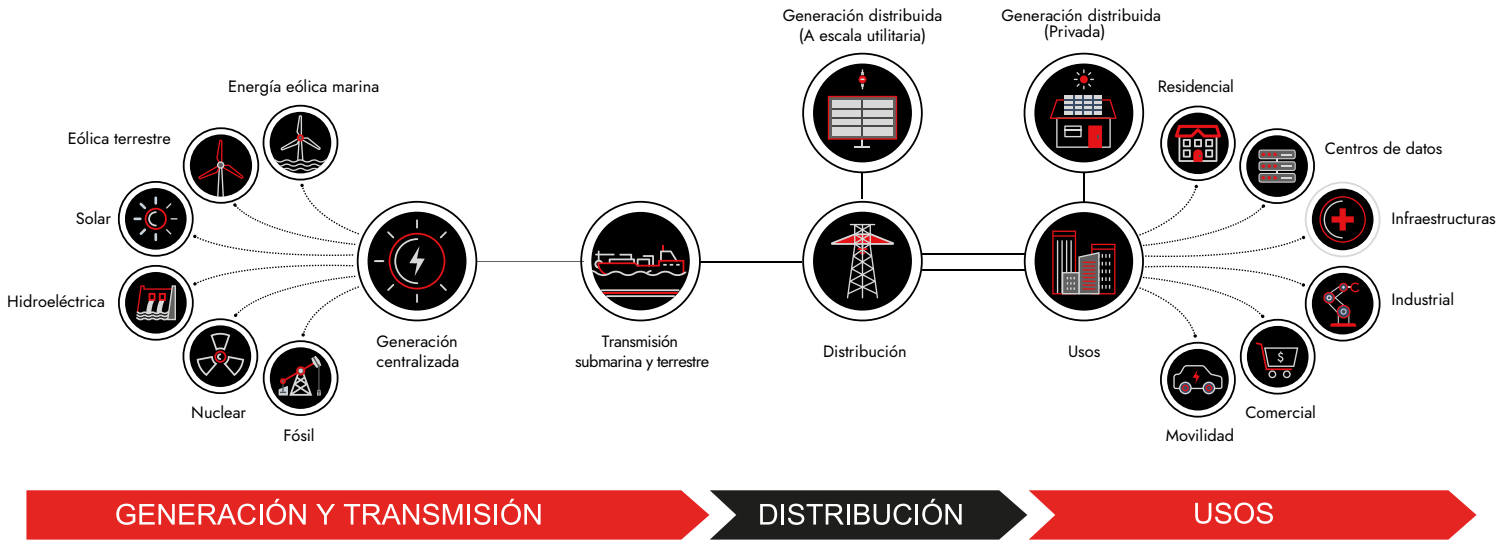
Energía eólica marina

Eólica terrestre

Solar

Hidroeléctrica

Nuclear

Fósil

Generación centralizada

Transmisión submarina y terrestre

Generación distribuida (A escala utilitaria)

Distribución

Generación distribuida (Privada)

Usos

Residencial

Centros de datos

Infraestructuras

Industrial

Comercial

Movilidad

$

GENERACIÓN Y TRANSMISIÓN

DISTRIBUCIÓN

USOS